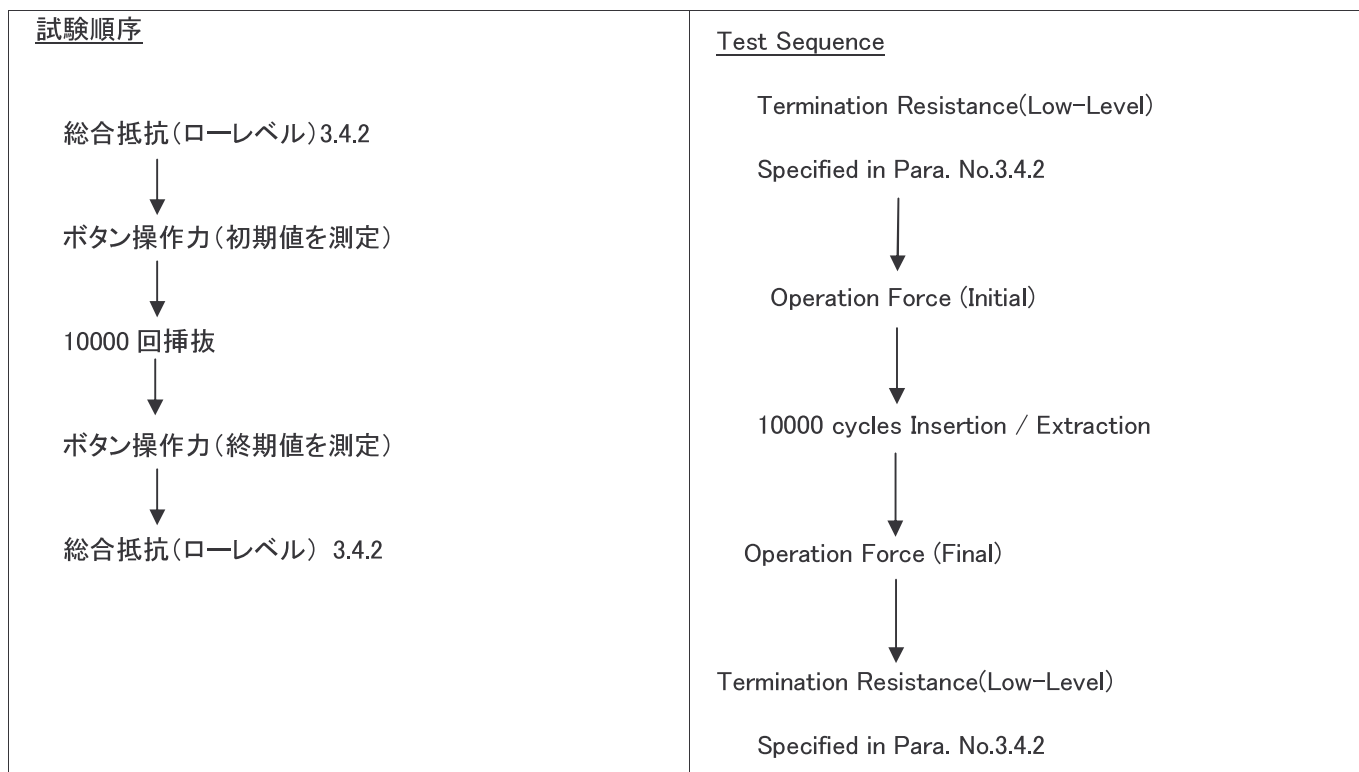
試験順序

総合抵抗(ローレベル)3.4.2

ボタン操作力(初期値を測定)

10000 回挿抜

ボタン操作力(終期値を測定)

総合抵抗(ローレベル) 3.4.2

Test Sequence

Termination Resistance(Low-Level)

Specified in Para. No.3.4.2

Operation Force (Initial)

10000 cycles Insertion / Extraction

Operation Force (Final)

Termination Resistance(Low-Level)

Specified in Para. No.3.4.2